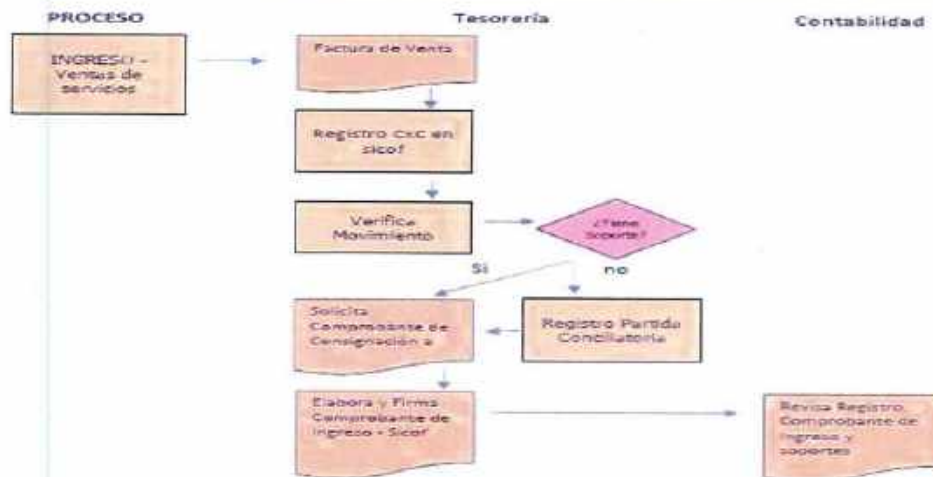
PROCESO

Tesorería

Contabilidad

INGRESO - Ventas de servicios

Factura de Venta

Registro CxC en sicof

Verifica Movimiento

¿Tiene Soporte?

Si

no

Solicita Comprobante de Consignación a

Registro Partida Conciliatoria

Elabora y Firma Comprobante de Ingreso - Sicof

Revisa Registro Comprobante de Ingreso y soportes